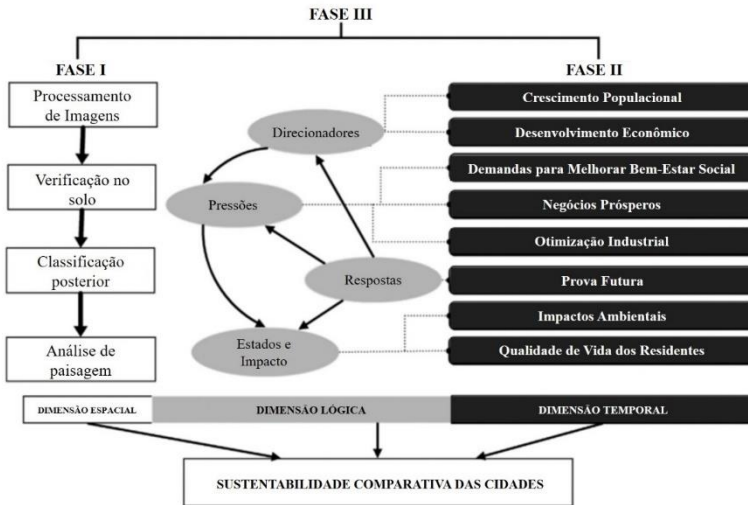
FASE III

FASE I

Processamento de Imagens

Verificação no solo

Classificação posterior

Análise de paisagem

Direcionadores

Pressões

Respostas

Estados e Impacto

FASE II

Crescimento Populacional

Desenvolvimento Econômico

Demandas para Melhorar Bem-Estar Social

Negócios Prósperos

Otimização Industrial

Prova Futura

Impactos Ambientais

Qualidade de Vida dos Residentes

DIMENSÃO ESPACIAL

DIMENSÃO LÓGICA

DIMENSÃO TEMPORAL

SUSTENTABILIDADE COMPARATIVA DAS CIDADES